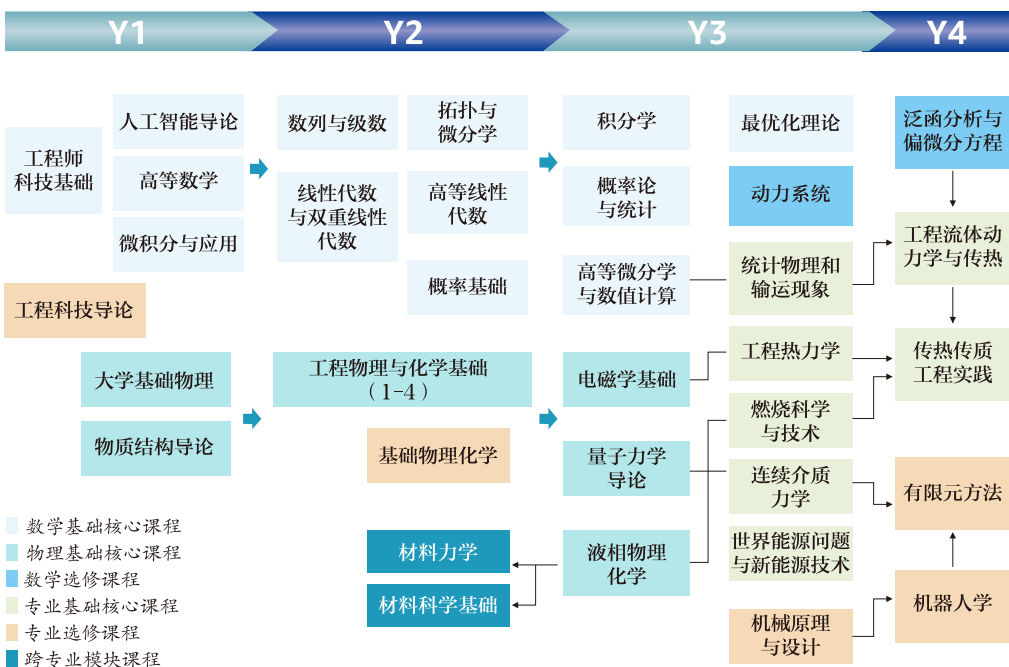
Y1

Y2

Y3

Y4

工程师科技基础

人工智能导论

高等数学

微积分与应用

数列与级数

线性代数与双重线性代数

拓扑与微分学

高等线性代数

概率基础

积分学

概率论与统计

高等微分学与数值计算

最优化理论

动力系统

统计物理和输运现象

泛函分析与偏微分方程

工程流体动力学与传热

工程科技导论

大学基础物理

物质结构导论

工程物理与化学基础（1-4）

基础物理化学

电磁学基础

量子力学导论

液相物理化学

材料力学

材料科学基础

工程热力学

燃烧科学与技术

连续介质力学

世界能源问题与新能源技术

机械原理与设计

传热传质工程实践

有限元方法

机器人学

数学基础核心课程

物理基础核心课程

数学选修课程

专业基础核心课程

专业选修课程

跨专业模块课程